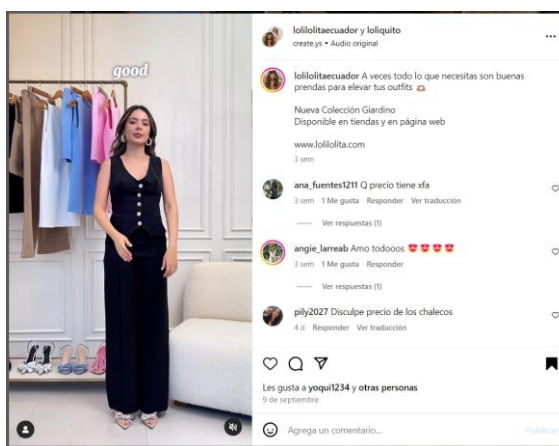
good

lolilolitaecuador y loliquito
create.ys • Audio original

lolilolitaecuador A veces todo lo que necesitas son buenas prendas para elevar tus outfits

Nueva Colección Giardino
Disponible en tiendas y en página web

www.lolilolita.com

3 sem

ana_fuentes1211 Q precio tiene xfa
3 sem 1 Me gusta Responder Ver traducción

Ver respuestas (1)

angie_larreab Amo todooos 😍😍😍😍
3 sem 1 Me gusta Responder

Ver respuestas (1)

pily2027 Disculpe precio de los chalecos
4 d Responder Ver traducción

Les gusta a yoqui1234 y otras personas
9 de septiembre

Agrega un comentario...
Publicar